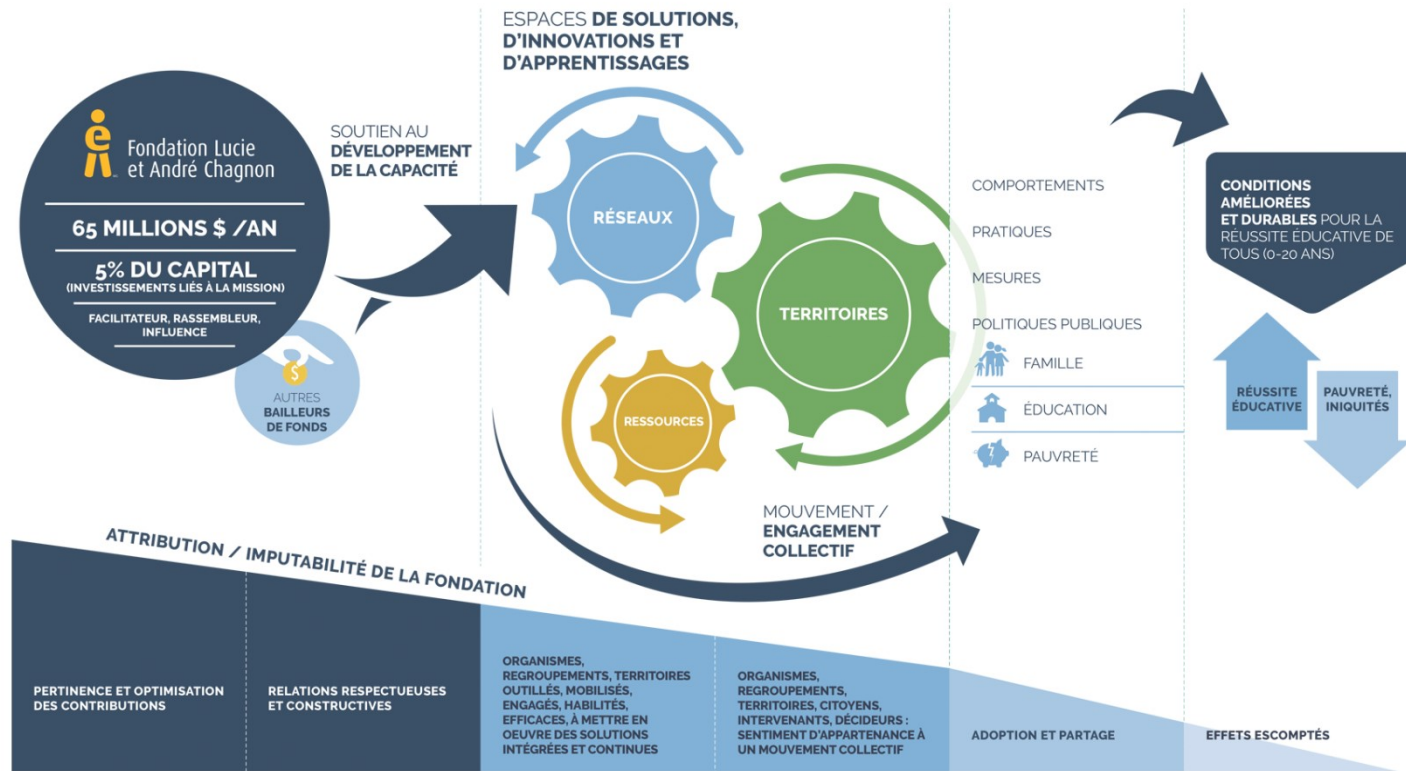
Fondation Lucie et André Chagnon

65 MILLIONS $ /AN

5% DU CAPITAL
(INVESTISSEMENTS LIÉS À LA MISSION)

FACILITATEUR, RASSEMBLEUR, INFLUENCE

AUTRES
BAILLEURS DE FONDS

SOUTIEN AU DÉVELOPPEMENT DE LA CAPACITÉ

ESPACES DE SOLUTIONS, D'INNOVATIONS ET D'APPRENTISSAGES

RÉSEAUX

TERRITOIRES

RESSOURCES

MOUVEMENT / ENGAGEMENT COLLECTIF

COMPORTEMENTS

PRATIQUES

MESURES

POLITIQUES PUBLIQUES

FAMILLE

ÉDUCATION

PAUVRETÉ

CONDITIONS AMÉLIORÉES ET DURABLES POUR LA RÉUSSITE ÉDUCATIVE DE TOUS (0-20 ANS)

RÉUSSITE ÉDUCATIVE

PAUVRETÉ, INIQUITÉS

ATTRIBUTION / IMPUTABILITÉ DE LA FONDATION

PERTINENCE ET OPTIMISATION DES CONTRIBUTIONS

RELATIONS RESPECTUEUSES ET CONSTRUCTIVES

ORGANISMES, REGROUPEMENTS, TERRITOIRES OUTILLÉS, MOBILISÉS, ENGAGÉS, HABILITÉS, EFFICACES, À METTRE EN OEUVRE DES SOLUTIONS INTÉGRÉES ET CONTINUES

ORGANISMES, REGROUPEMENTS, TERRITOIRES, CITOYENS, INTERVENANTS, DÉCIDEURS : SENTIMENT D'APPARTENANCE À UN MOUVEMENT COLLECTIF

ADOPTION ET PARTAGE

EFFETS ESCOMPTÉS